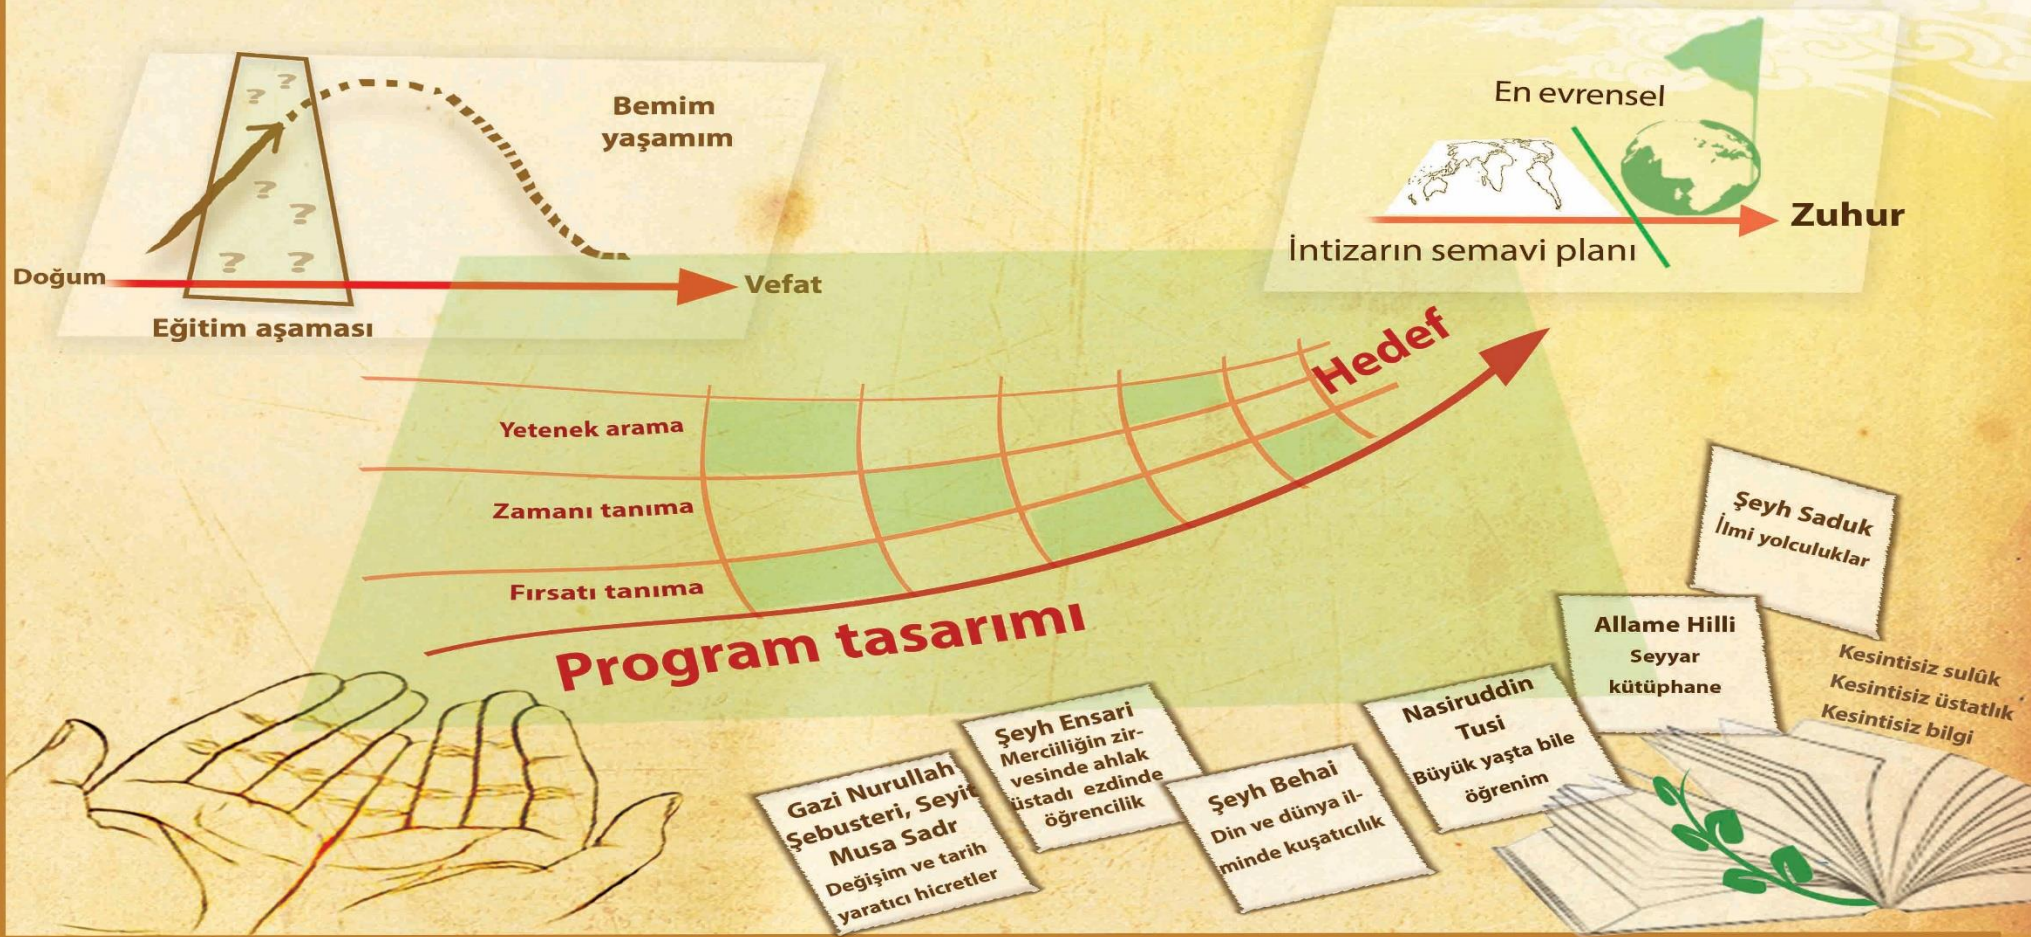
? ? ? ? ? ?

Bemim yaşamım

Doğum

Vefat

Eğitim aşaması

En evrensel

Zuhur

İntizarın semavi planı

Hedef

Yetenek arama

Zamanı tanıma

Fırsatı tanıma

Program tasarımı

Şeyh Saduk
İlmi yolculuklar

Allame Hilli
Seyyar kütüphane

Kesintisiz sulûk
Kesintisiz üstatlık
Kesintisiz bilgi

Nasiruddin Tusi
Büyük yaşta bile öğrenim

Şeyh Behai
Din ve dünya ilminde kuşatıcılık

Şeyh Ensari
Merciiliğin zirvesinde ahlak üstadı ezdinde öğrencilik

Gazi Nurullah Şebusteri, Seyit Musa Sadr
Değişim ve tarih yaratıcı hicretler